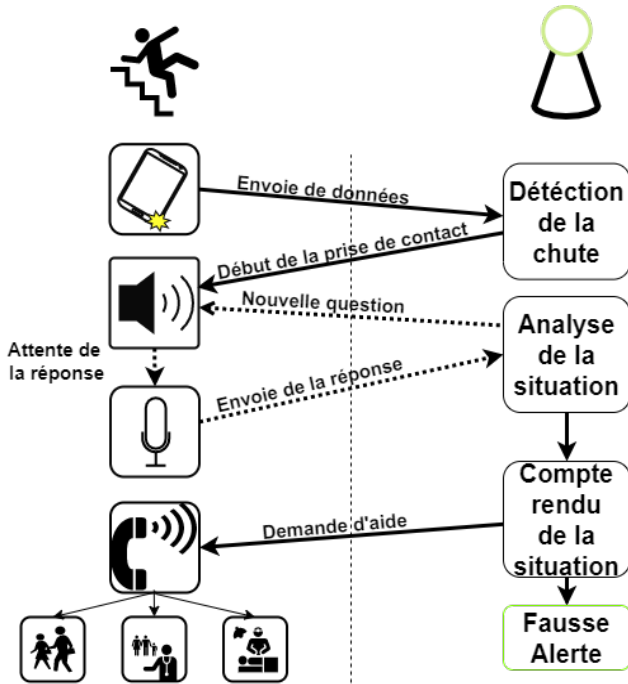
Envoie de données

Détection de la chute

Début de la prise de contact

Nouvelle question

Analyse de la situation

Attente de la réponse

Envoie de la réponse

Compte rendu de la situation

Demande d'aide

Fausse Alerte